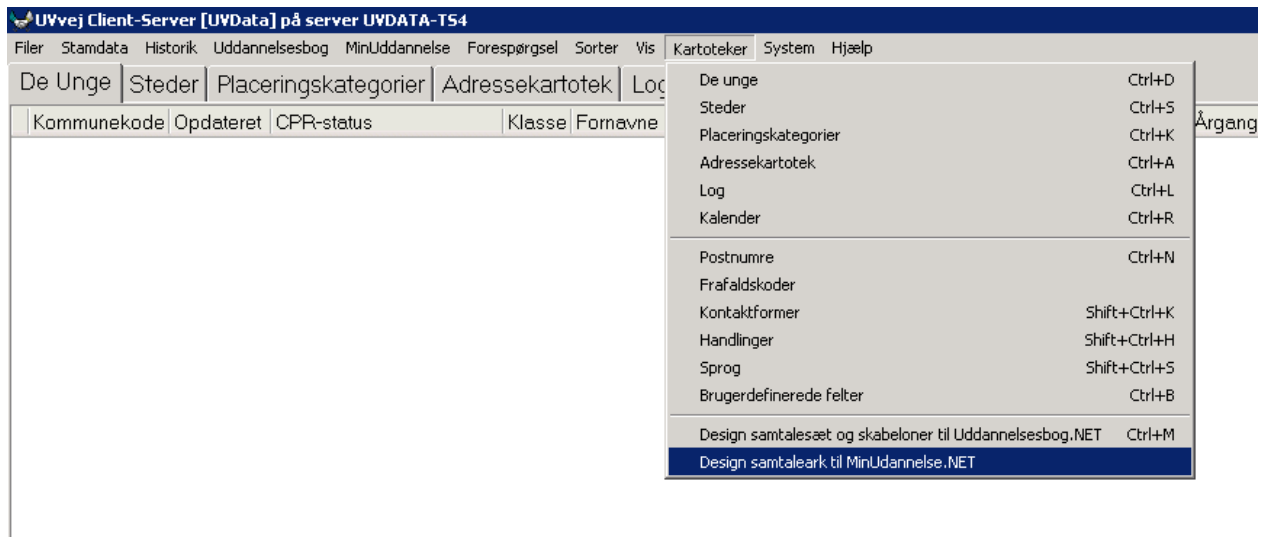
UVvej Client-Server [UVData] på server UVDATA-TS4

Filer Stamdata Historik Uddannelsesbog MinUddannelse Forespørgsel Sorter Vis Kartoteker System Hjælp

De Unge | Steder | Placeringskategorier | Adressekartotek | Lo

Kommunekode | Opdateret | CPR-status | Klasse | Fornavne | Årgang

De unge Ctrl+D
Steder Ctrl+S
Placeringskategorier Ctrl+K
Adressekartotek Ctrl+A
Log Ctrl+L
Kalender Ctrl+R

Postnumre Ctrl+N
Frafaldskoder
Kontaktformer Shift+Ctrl+K
Handlinger Shift+Ctrl+H
Sprog Shift+Ctrl+S
Brugerdefinerede felter Ctrl+B

Design samtalesæt og skabeloner til Uddannelsesbog.NET Ctrl+M
Design samtaleark til MinUdannelse.NET